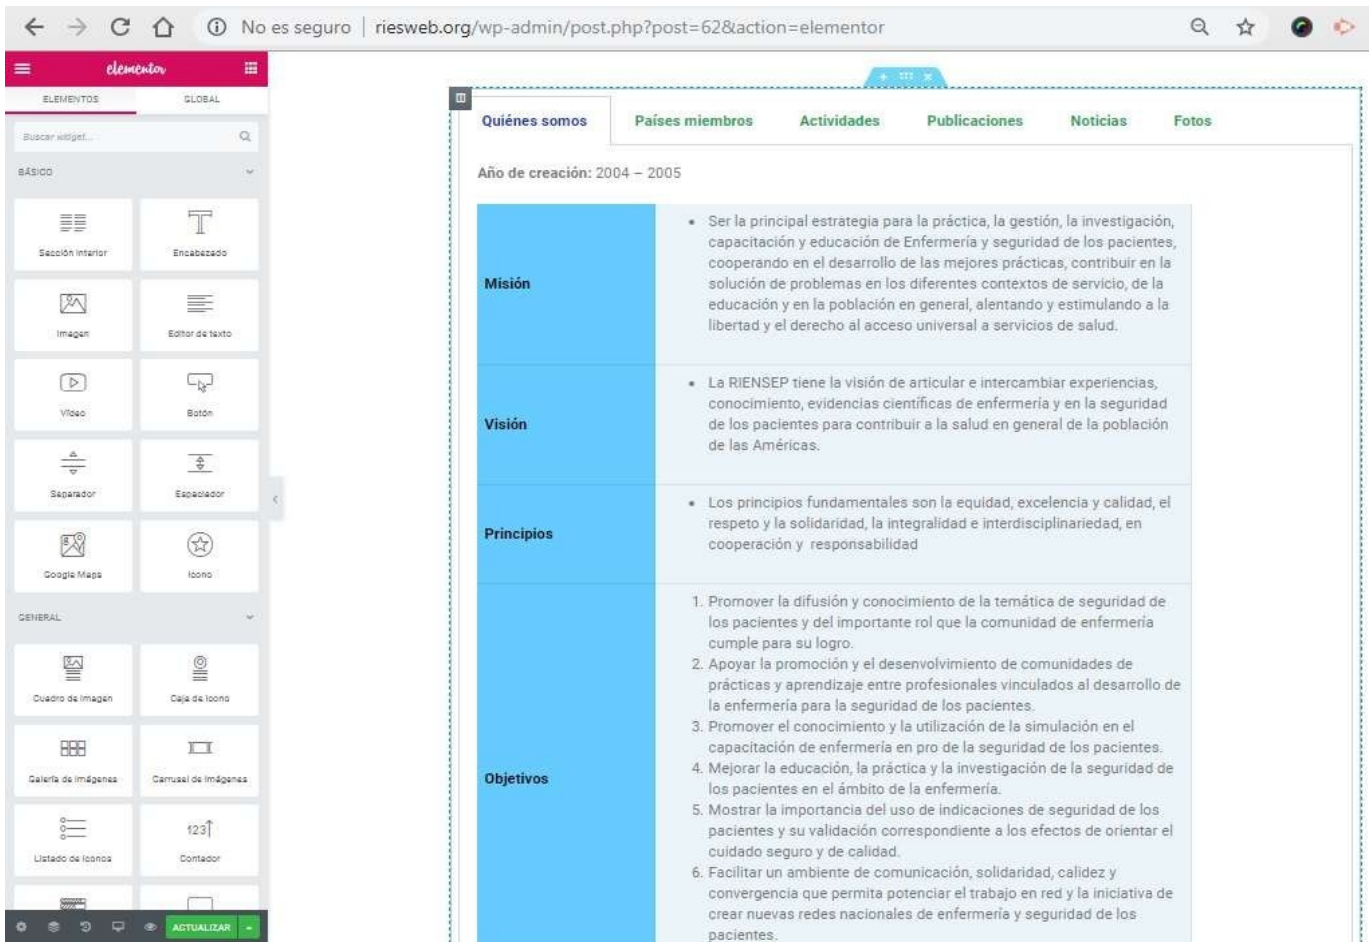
No es seguro | riesweb.org/wp-admin/post.php?post=62&action=elementor

elementor

ELEMENTOS GLOBAL

Buscar widget...

BÁSICO

Sección interior
Encabezado
Imagen
Editor de texto
Vídeo
Botón
Separador
Espaciador
Google Maps
Icono

GENERAL

Cuadro de imagen
Caja de icono
Galería de imágenes
Carrusel de imágenes
Listado de iconos
Contador

ACTUALIZAR

Quiénes somos Países miembros Actividades Publicaciones Noticias Fotos

**Año de creación:** 2004 – 2005

| | |
|---|---|
| **Misión** | • Ser la principal estrategia para la práctica, la gestión, la investigación, capacitación y educación de Enfermería y seguridad de los pacientes, cooperando en el desarrollo de las mejores prácticas, contribuir en la solución de problemas en los diferentes contextos de servicio, de la educación y en la población en general, alentando y estimulando a la libertad y el derecho al acceso universal a servicios de salud. |
| **Visión** | • La RIENSEP tiene la visión de articular e intercambiar experiencias, conocimiento, evidencias científicas de enfermería y en la seguridad de los pacientes para contribuir a la salud en general de la población de las Américas. |
| **Principios** | • Los principios fundamentales son la equidad, excelencia y calidad, el respeto y la solidaridad, la integralidad e interdisciplinariedad, en cooperación y responsabilidad |
| **Objetivos** | 1. Promover la difusión y conocimiento de la temática de seguridad de los pacientes y del importante rol que la comunidad de enfermería cumple para su logro. 2. Apoyar la promoción y el desenvolvimiento de comunidades de prácticas y aprendizaje entre profesionales vinculados al desarrollo de la enfermería para la seguridad de los pacientes. 3. Promover el conocimiento y la utilización de la simulación en el capacitación de enfermería en pro de la seguridad de los pacientes. 4. Mejorar la educación, la práctica y la investigación de la seguridad de los pacientes en el ámbito de la enfermería. 5. Mostrar la importancia del uso de indicaciones de seguridad de los pacientes y su validación correspondiente a los efectos de orientar el cuidado seguro y de calidad. 6. Facilitar un ambiente de comunicación, solidaridad, calidez y convergencia que permita potenciar el trabajo en red y la iniciativa de crear nuevas redes nacionales de enfermería y seguridad de los pacientes. |